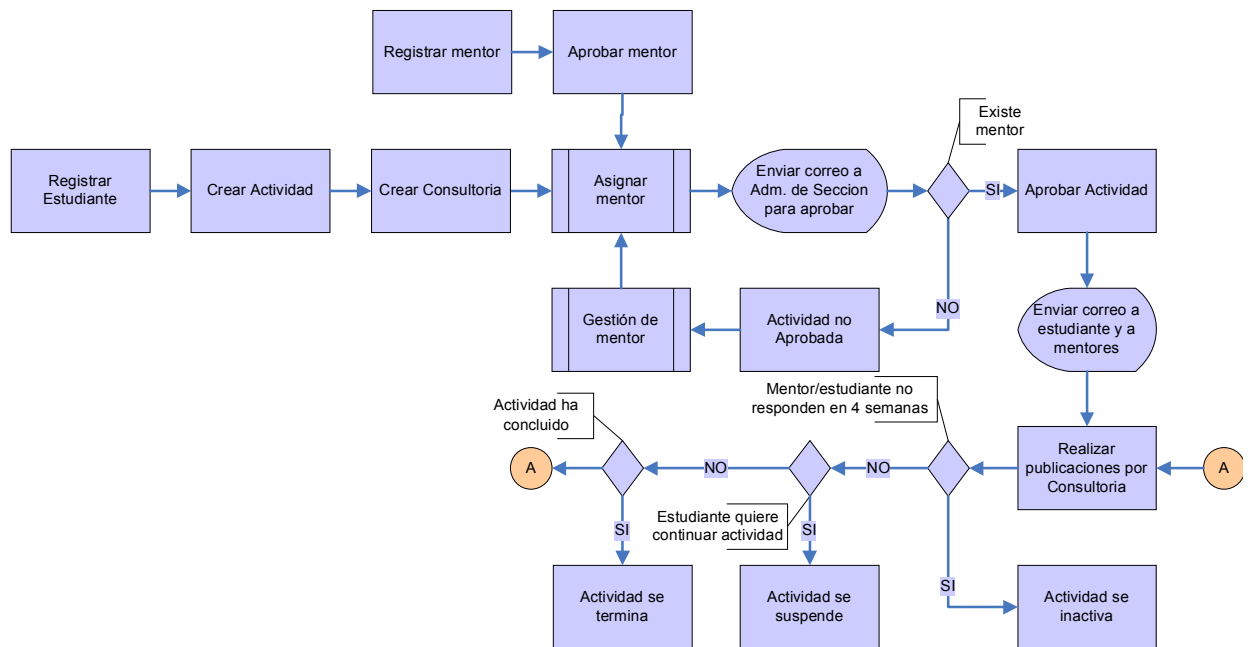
Registrar mentor

Aprobar mentor

Registrar Estudiante

Crear Actividad

Crear Consultoria

Asignar mentor

Enviar correo a Adm. de Seccion para aprobar

Existe mentor

SI

Aprobar Actividad

NO

Gestión de mentor

Actividad no Aprobada

Enviar correo a estudiante y a mentores

Mentor/estudiante no responden en 4 semanas

Actividad ha concluido

A

NO

NO

Realizar publicaciones por Consultoria

A

SI

Estudiante quiere continuar actividad

SI

SI

Actividad se termina

Actividad se suspende

Actividad se inactiva